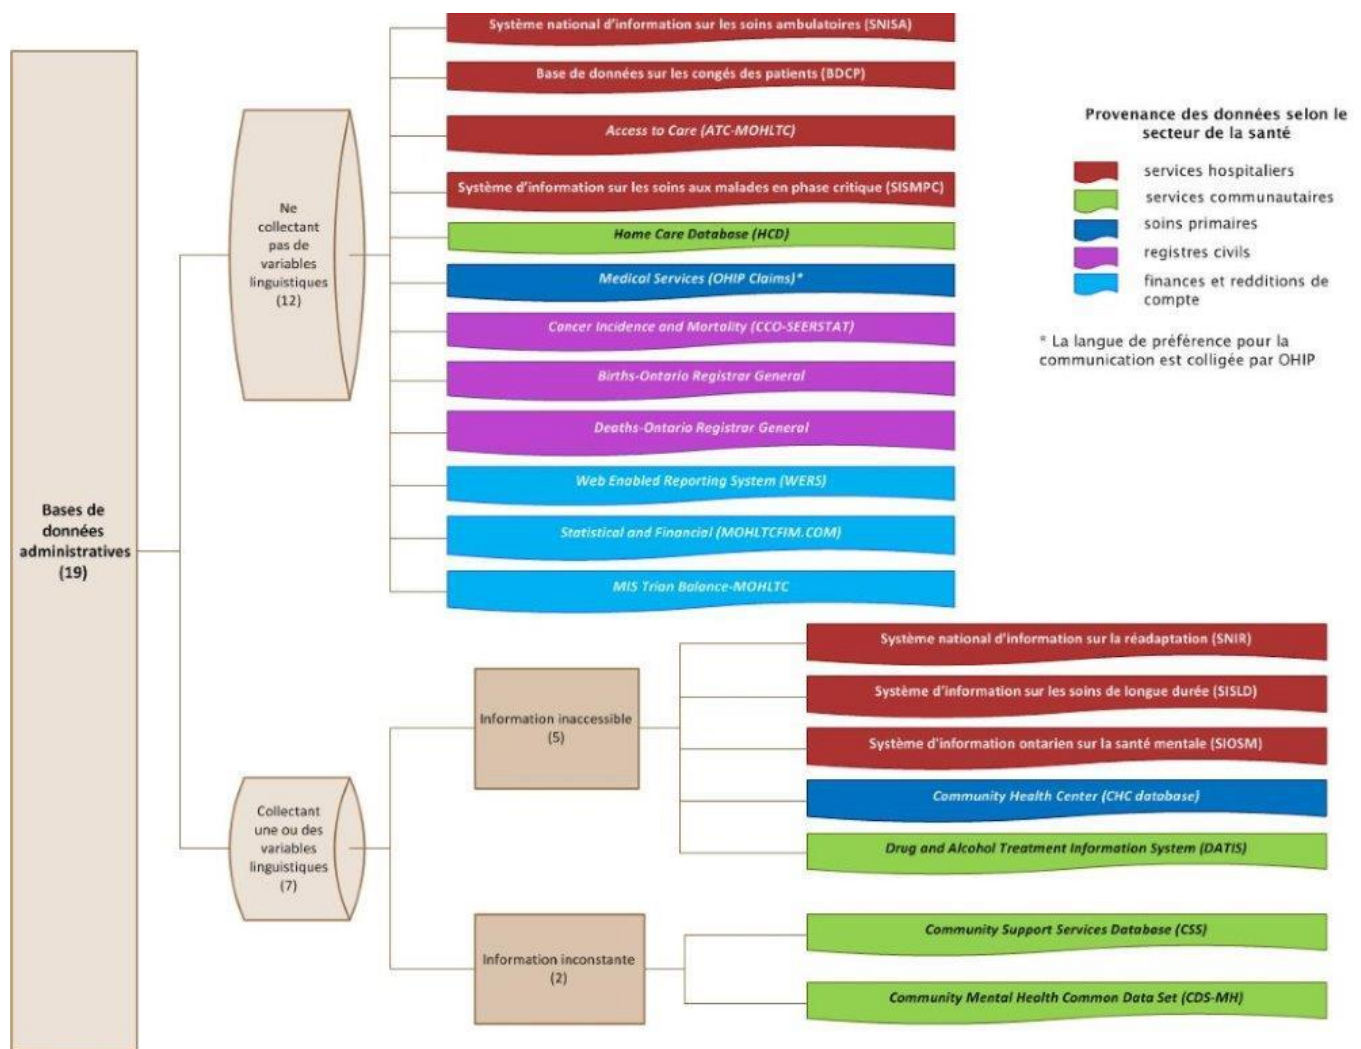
Bases de données administratives (19)

Ne collectant pas de variables linguistiques (12)

Système national d'information sur les soins ambulatoires (SNISA)

Base de données sur les congés des patients (BDCP)

Access to Care (ATC-MOHLTC)

Système d'information sur les soins aux malades en phase critique (SISMPC)

Home Care Database (HCD)

Medical Services (OHIP Claims)*

Cancer Incidence and Mortality (CCO-SEERSTAT)

Births-Ontario Registrar General

Deaths-Ontario Registrar General

Web Enabled Reporting System (WERS)

Statistical and Financial (MOHLTCFIM.COM)

MIS Trian Balance-MOHLTC

Provenance des données selon le secteur de la santé

services hospitaliers

services communautaires

soins primaires

registres civils

finances et redditions de compte

* La langue de préférence pour la communication est colligée par OHIP

Collectant une ou des variables linguistiques (7)

Information inaccessible (5)

Système national d'information sur la réadaptation (SNIR)

Système d'information sur les soins de longue durée (SISLD)

Système d'information ontarien sur la santé mentale (SIOSM)

Community Health Center (CHC database)

Drug and Alcohol Treatment Information System (DATIS)

Information inconstante (2)

Community Support Services Database (CSS)

Community Mental Health Common Data Set (CDS-MH)